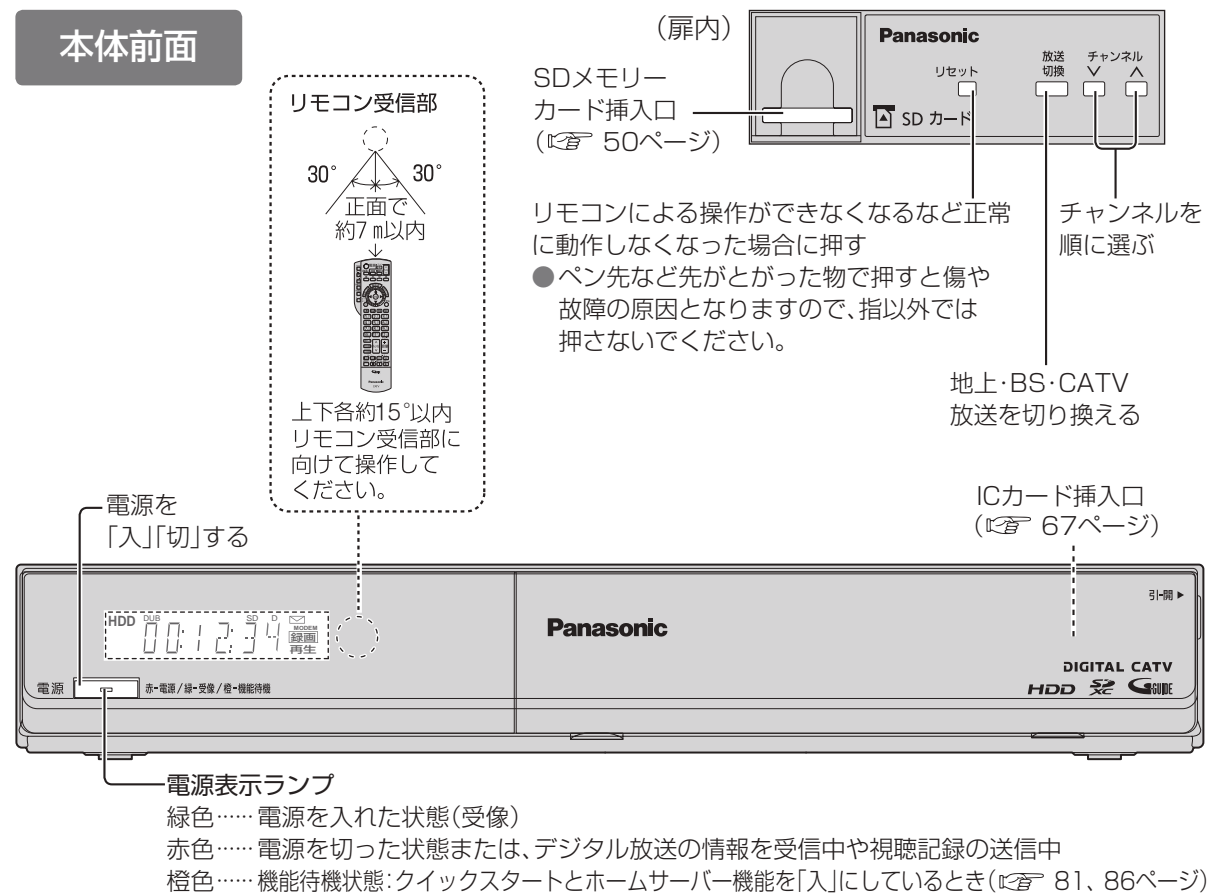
本体前面

リモコン受信部

30°　30°

正面で約7 m以内

上下各約15°以内
リモコン受信部に向けて操作してください。

（扉内）

Panasonic

リセット

放送
切換

チャンネル
∨　∧

SD カード

SDメモリーカード挿入口
（☞ 50ページ）

リモコンによる操作ができなくなるなど正常に動作しなくなった場合に押す
●ペン先など先がとがった物で押すと傷や故障の原因となりますので、指以外では押さないでください。

チャンネルを順に選ぶ

地上･BS･CATV
放送を切り換える

ICカード挿入口
（☞ 67ページ）

電源を
「入」「切」する

HDD DUB SD D MODEM
00:12:34 録画 再生

電源　赤-電源／緑-受像／橙-機能待機

Panasonic

引-開 ▶

DIGITAL CATV
HDD XC GUIDE

電源表示ランプ
緑色……電源を入れた状態（受像）
赤色……電源を切った状態または、デジタル放送の情報を受信中や視聴記録の送信中
橙色……機能待機状態：クイックスタートとホームサーバー機能を「入」にしているとき（☞ 81、86ページ）